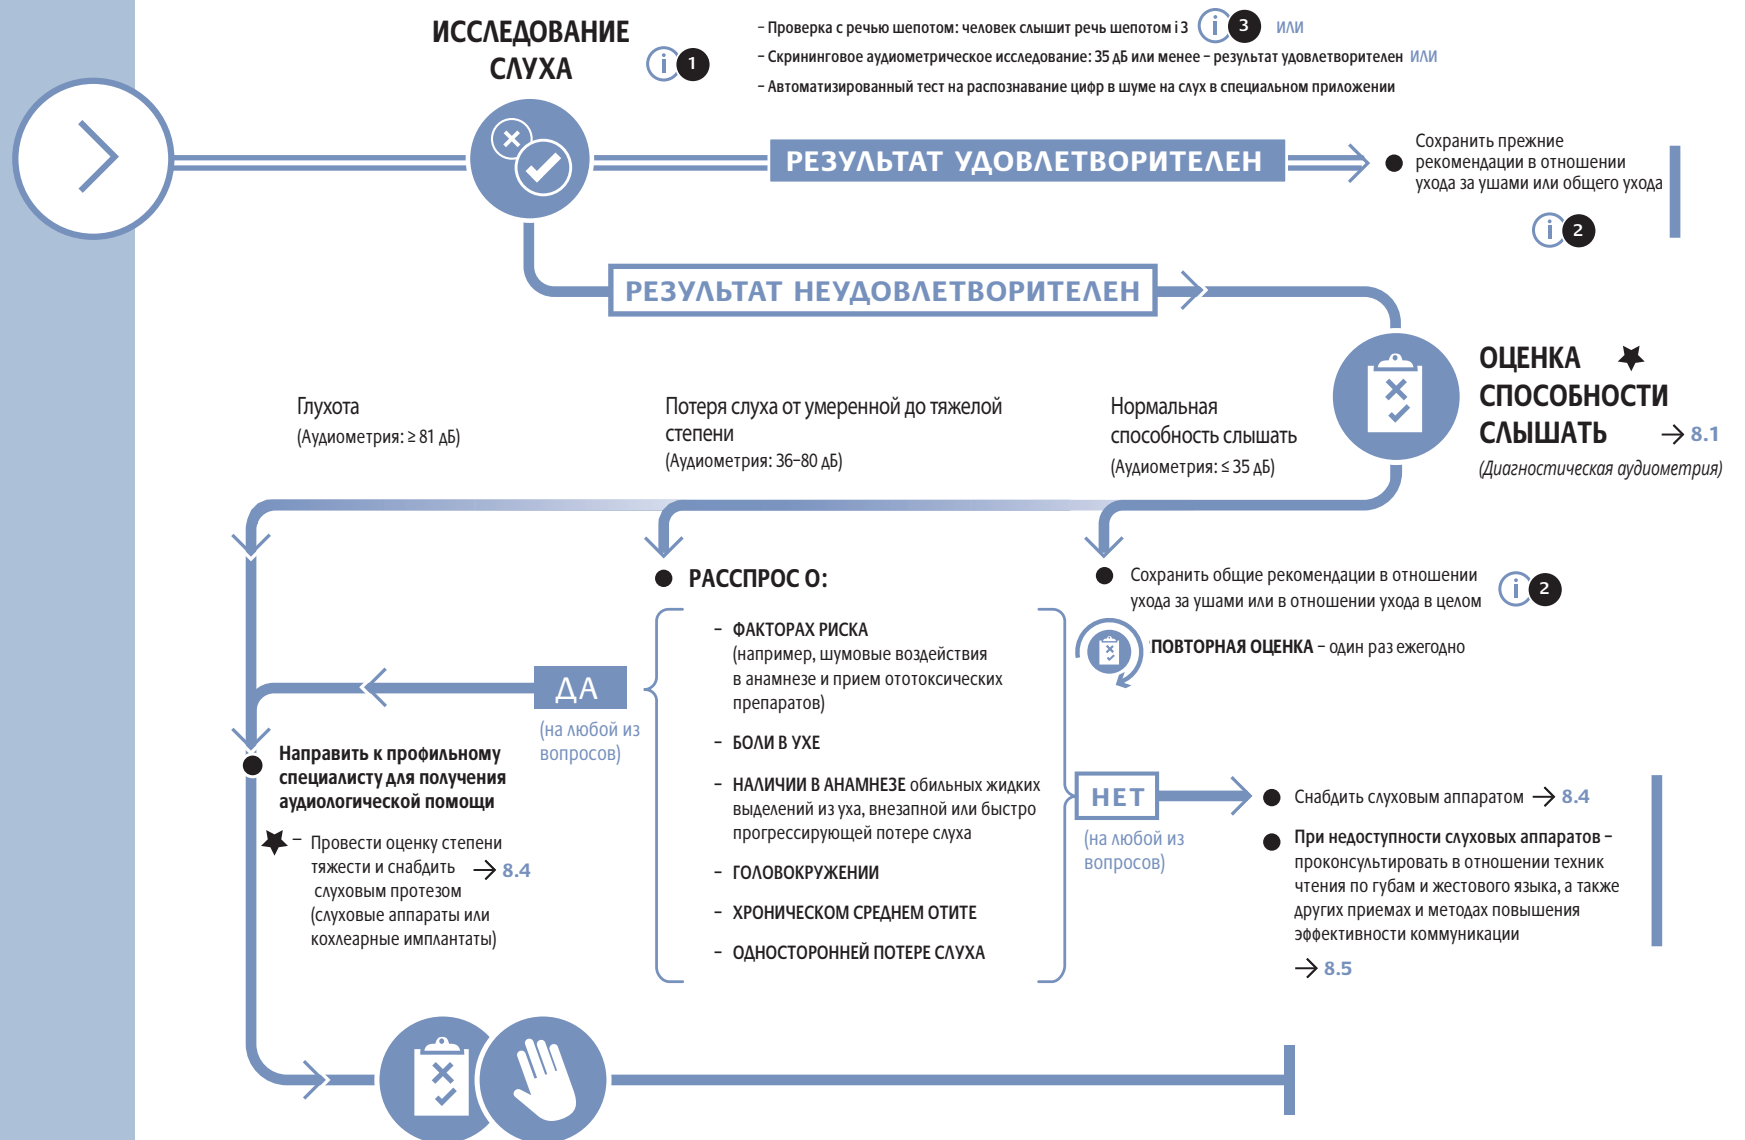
ИССЛЕДОВАНИЕ СЛУХА

i 1

– Проверка с речью шепотом: человек слышит речь шепотом i 3 ИЛИ

– Скрининговое аудиометрическое исследование: 35 дБ или менее – результат удовлетворителен ИЛИ

– Автоматизированный тест на распознавание цифр в шуме на слух в специальном приложении

РЕЗУЛЬТАТ УДОВЛЕТВОРИТЕЛЕН

Сохранить прежние рекомендации в отношении ухода за ушами или общего ухода

i 2

РЕЗУЛЬТАТ НЕУДОВЛЕТВОРИТЕЛЕН

ОЦЕНКА СПОСОБНОСТИ СЛЫШАТЬ → 8.1

(Диагностическая аудиометрия)

Глухота
(Аудиометрия: ≥ 81 дБ)

Потеря слуха от умеренной до тяжелой степени
(Аудиометрия: 36–80 дБ)

Нормальная способность слышать
(Аудиометрия: ≤ 35 дБ)

РАССПРОС О:

– ФАКТОРАХ РИСКА (например, шумовые воздействия в анамнезе и прием ототоксических препаратов)

– БОЛИ В УХЕ

– НАЛИЧИИ В АНАМНЕЗЕ обильных жидких выделений из уха, внезапной или быстро прогрессирующей потере слуха

– ГОЛОВОКРУЖЕНИИ

– ХРОНИЧЕСКОМ СРЕДНЕМ ОТИТЕ

– ОДНОСТОРОННЕЙ ПОТЕРЕ СЛУХА

Сохранить общие рекомендации в отношении ухода за ушами или в отношении ухода в целом i 2

ПОВТОРНАЯ ОЦЕНКА – один раз ежегодно

ДА
(на любой из вопросов)

Направить к профильному специалисту для получения аудиологической помощи

– Провести оценку степени тяжести и снабдить слуховым протезом (слуховые аппараты или кохлеарные имплантаты) → 8.4

НЕТ
(на любой из вопросов)

Снабдить слуховым аппаратом → 8.4

При недоступности слуховых аппаратов – проконсультировать в отношении техник чтения по губам и жестового языка, а также других приемах и методах повышения эффективности коммуникации

→ 8.5